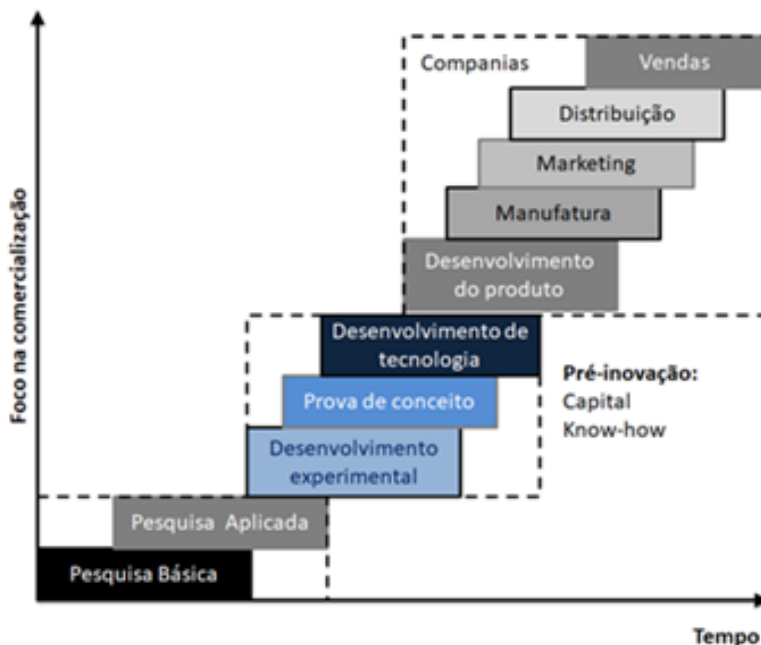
Foco na comercialização

Companias

Vendas

Distribuição

Marketing

Manufatura

Desenvolvimento do produto

Desenvolvimento de tecnologia

Pré-inovação:
Capital
Know-how

Prova de conceito

Desenvolvimento experimental

Pesquisa Aplicada

Pesquisa Básica

Tempo